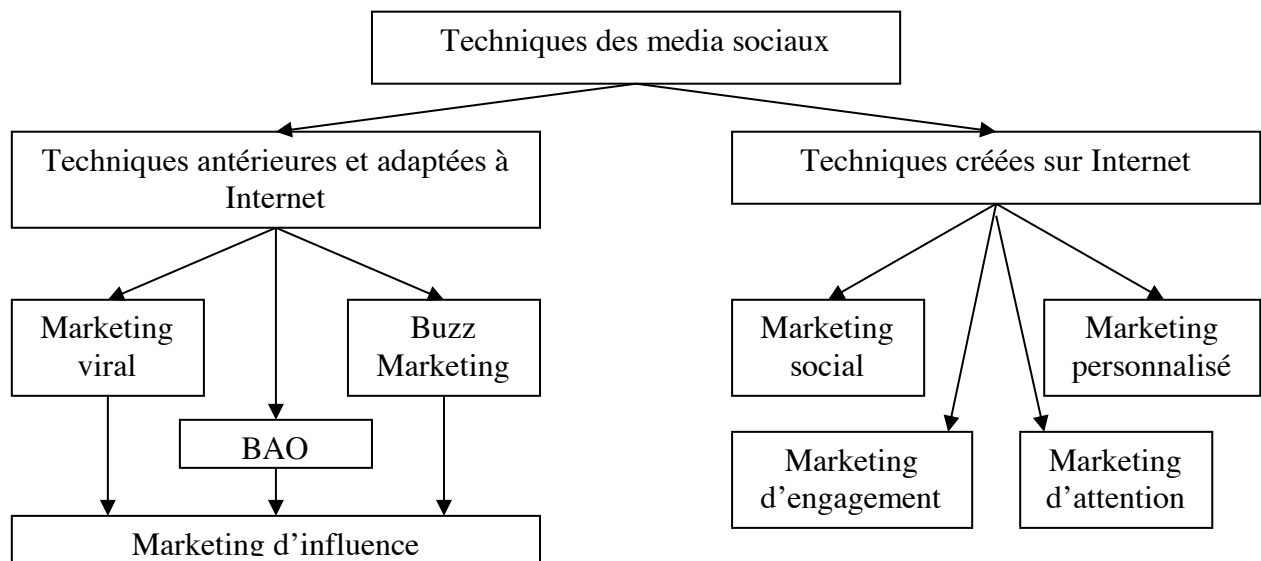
Techniques des media sociaux

Techniques antérieures et adaptées à Internet

Techniques créées sur Internet

Marketing viral

BAO

Buzz Marketing

Marketing d'influence

Marketing social

Marketing personnalisé

Marketing d'engagement

Marketing d'attention